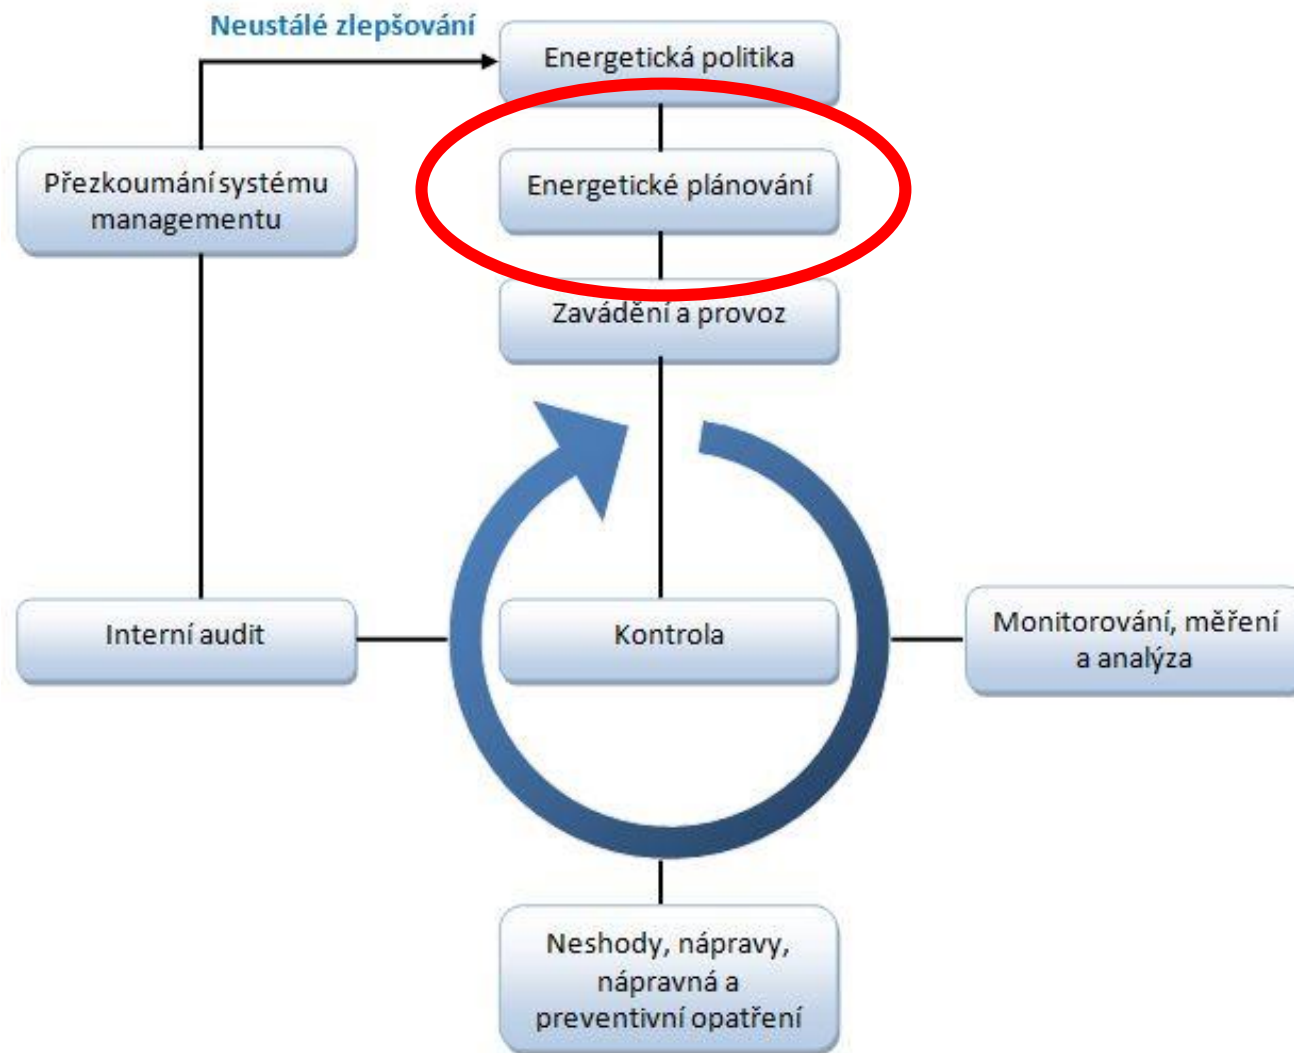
Neustálé zlepšování

Energetická politika

Přezkoumání systému managementu

Energetické plánování

Zavádění a provoz

Interní audit

Kontrola

Monitorování, měření a analýza

Neshody, nápravy, nápravná a preventivní opatření